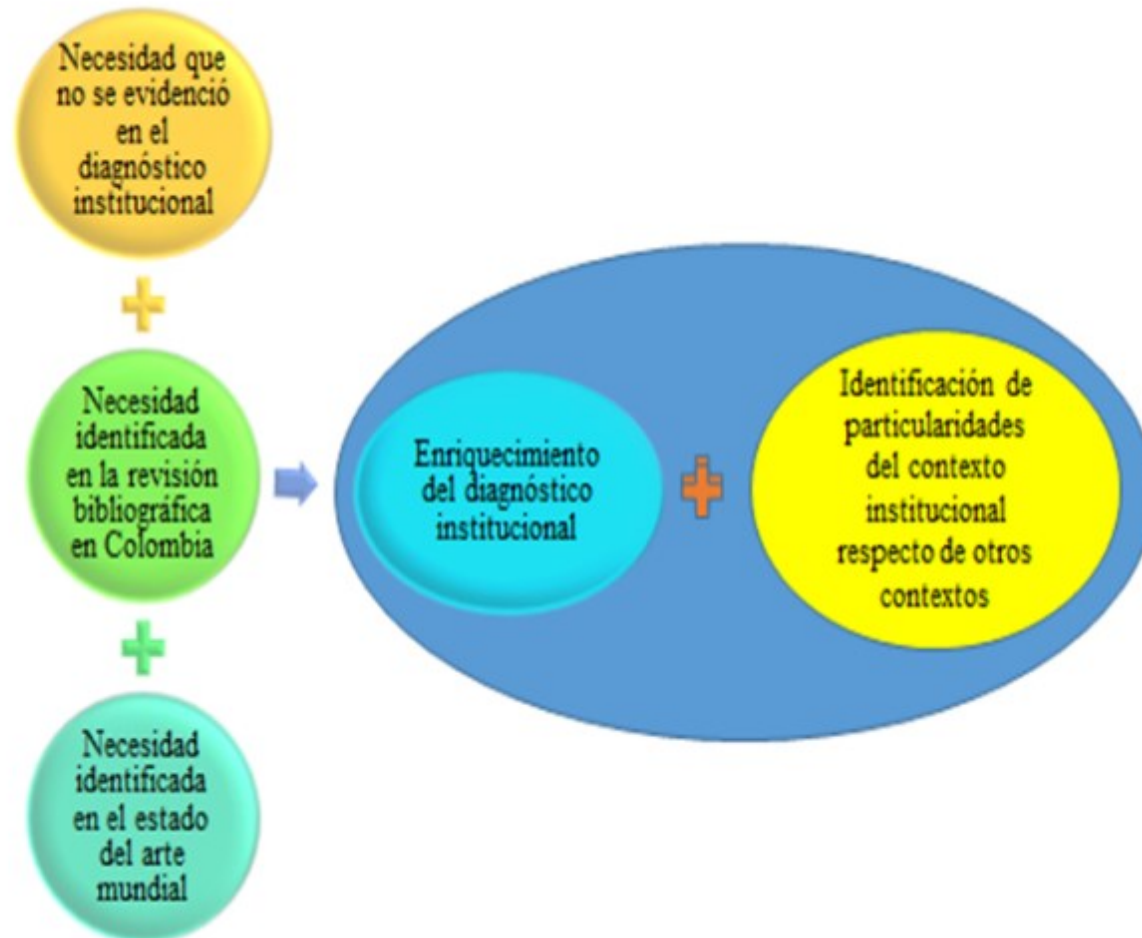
Necesidad que no se evidenció en el diagnóstico institucional

+

Necesidad identificada en la revisión bibliográfica en Colombia

+

Necesidad identificada en el estado del arte mundial

Enriquecimiento del diagnóstico institucional

+

Identificación de particularidades del contexto institucional respecto de otros contextos